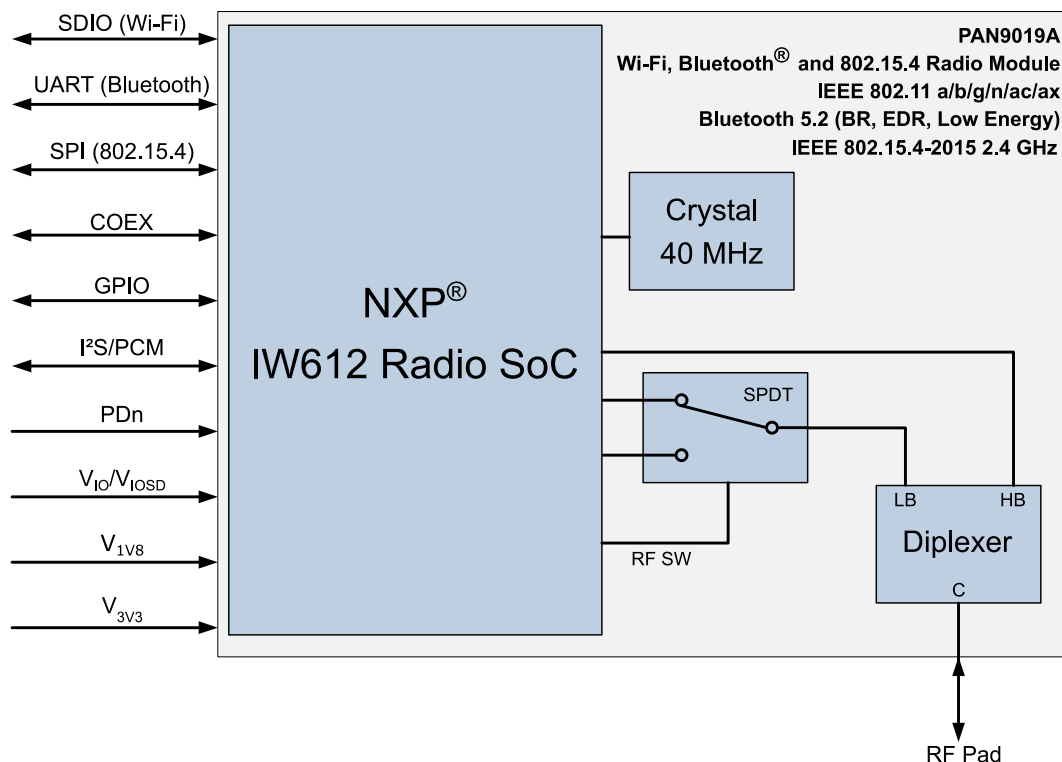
SDIO (Wi-Fi)

UART (Bluetooth)

SPI (802.15.4)

COEX

GPIO

I²S/PCM

PDn

$V_{IO}/V_{IOSD}$

$V_{1V8}$

$V_{3V3}$

PAN9019A
Wi-Fi, Bluetooth® and 802.15.4 Radio Module
IEEE 802.11 a/b/g/n/ac/ax
Bluetooth 5.2 (BR, EDR, Low Energy)
IEEE 802.15.4-2015 2.4 GHz

Crystal
40 MHz

NXP®
IW612 Radio SoC

SPDT

RF SW

LB

HB

Diplexer

C

RF Pad